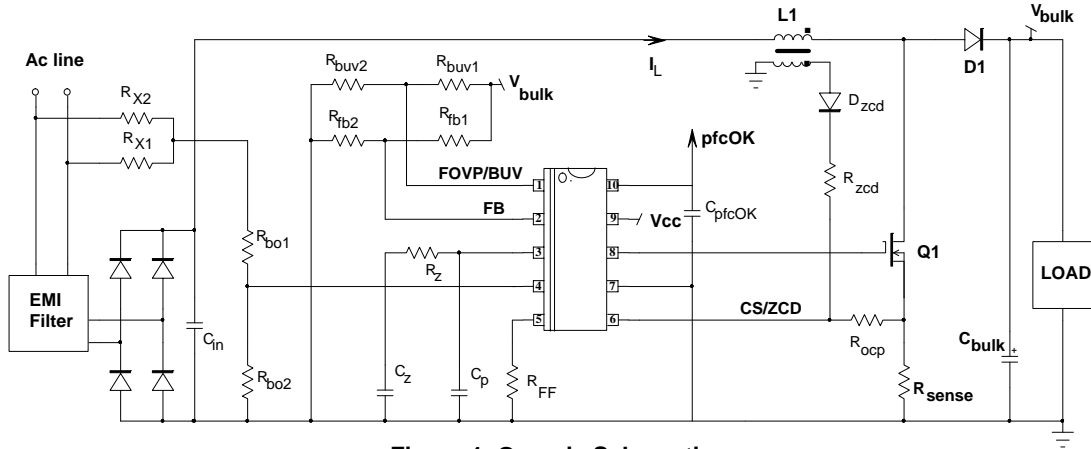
Ac line

$R_{X2}$

$R_{X1}$

EMI Filter

$R_{bo1}$

$R_{bo2}$

$C_{in}$

$R_{buv2}$

$R_{buv1}$

$V_{bulk}$

$R_{fb2}$

$R_{fb1}$

FOVP/BUV

FB

$R_z$

$C_z$

$C_p$

$R_{FF}$

1

2

3

4

5

10

9

8

7

6

pfcOK

Vcc

$C_{pfcOK}$

$I_L$

L1

$D_{zcd}$

$R_{zcd}$

Q1

CS/ZCD

$R_{ocp}$

$R_{sense}$

D1

$V_{bulk}$

$C_{bulk}$

LOAD

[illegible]